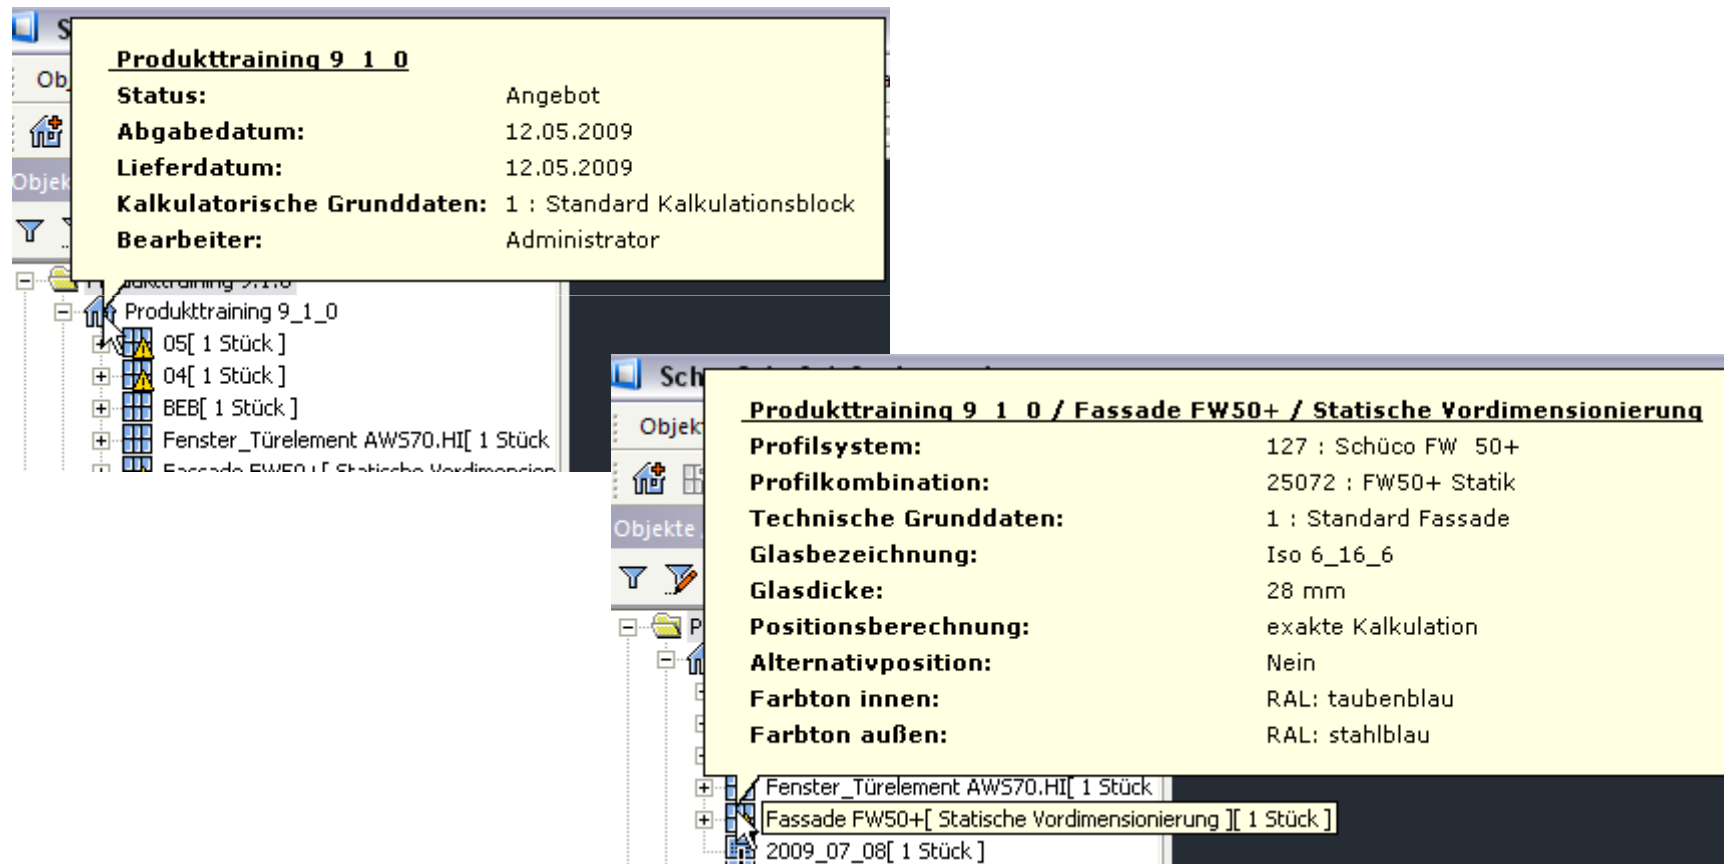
S

Ob

Objek

Produkttraining 9 1 0

| | |
|---|---|
| Status: | Angebot |
| Abgabedatum: | 12.05.2009 |
| Lieferdatum: | 12.05.2009 |
| Kalkulatorische Grunddaten: | 1 : Standard Kalkulationsblock |
| Bearbeiter: | Administrator |

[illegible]dukttraining 9.1.0
Produkttraining 9_1_0
05[ 1 Stück ]
04[ 1 Stück ]
BEB[ 1 Stück ]
Fenster_Türelement AWS70.HI[ 1 Stück
Fassade FW50+[ Statische Vordimension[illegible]

Sch

Objek

Objekte

P

Produkttraining 9 1 0 / Fassade FW50+ / Statische Vordimensionierung

| | |
|---|---|
| Profilsystem: | 127 : Schüco FW 50+ |
| Profilkombination: | 25072 : FW50+ Statik |
| Technische Grunddaten: | 1 : Standard Fassade |
| Glasbezeichnung: | Iso 6_16_6 |
| Glasdicke: | 28 mm |
| Positionsberechnung: | exakte Kalkulation |
| Alternativposition: | Nein |
| Farbton innen: | RAL: taubenblau |
| Farbton außen: | RAL: stahlblau |

Fenster_Türelement AWS70.HI[ 1 Stück
Fassade FW50+[ Statische Vordimensionierung ][ 1 Stück ]
2009_07_08[ 1 Stück ]